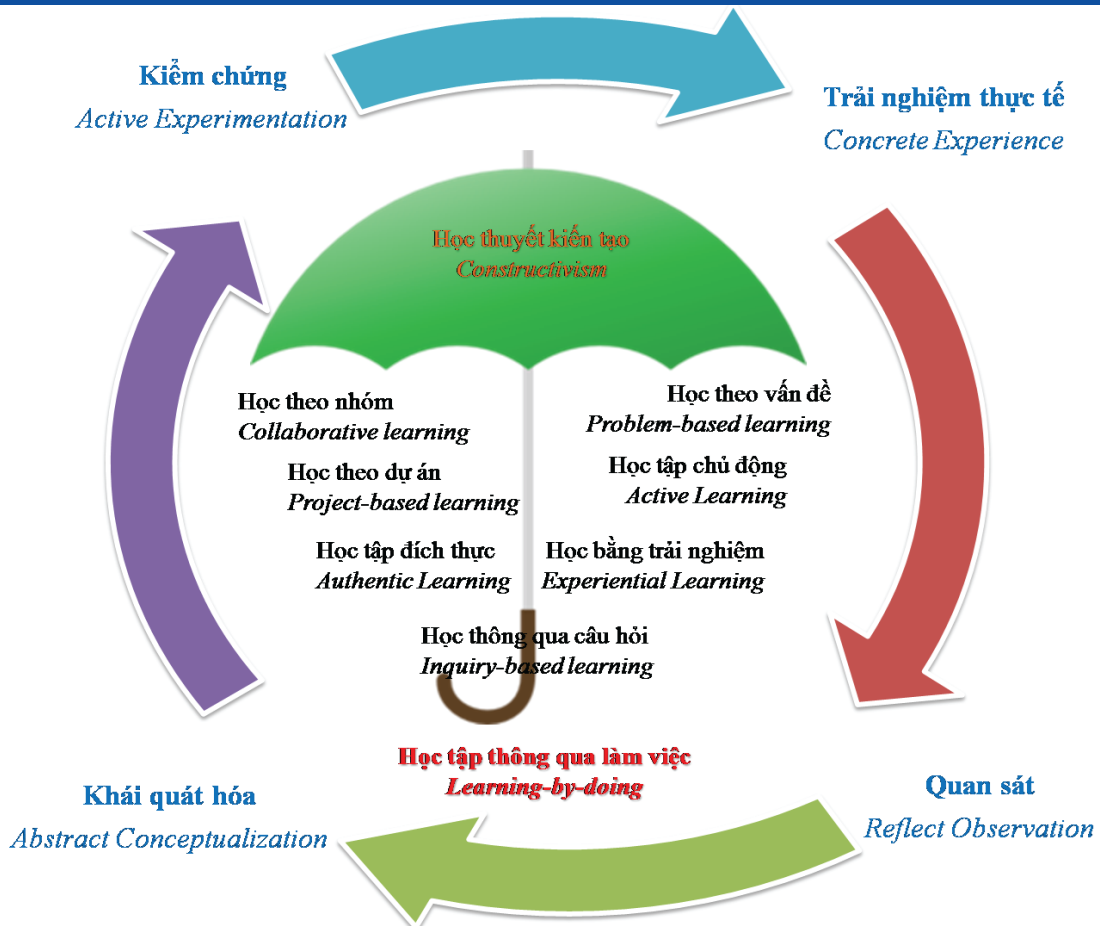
Kiểm chứng
Active Experimentation

Trải nghiệm thực tế
Concrete Experience

Học thuyết kiến tạo
Constructivism

Học theo nhóm
Collaborative learning

Học theo vấn đề
Problem-based learning

Học theo dự án
Project-based learning

Học tập chủ động
Active Learning

Học tập đích thực
Authentic Learning

Học bằng trải nghiệm
Experiential Learning

Học thông qua câu hỏi
Inquiry-based learning

Học tập thông qua làm việc
Learning-by-doing

Khái quát hóa
Abstract Conceptualization

Quan sát
Reflect Observation